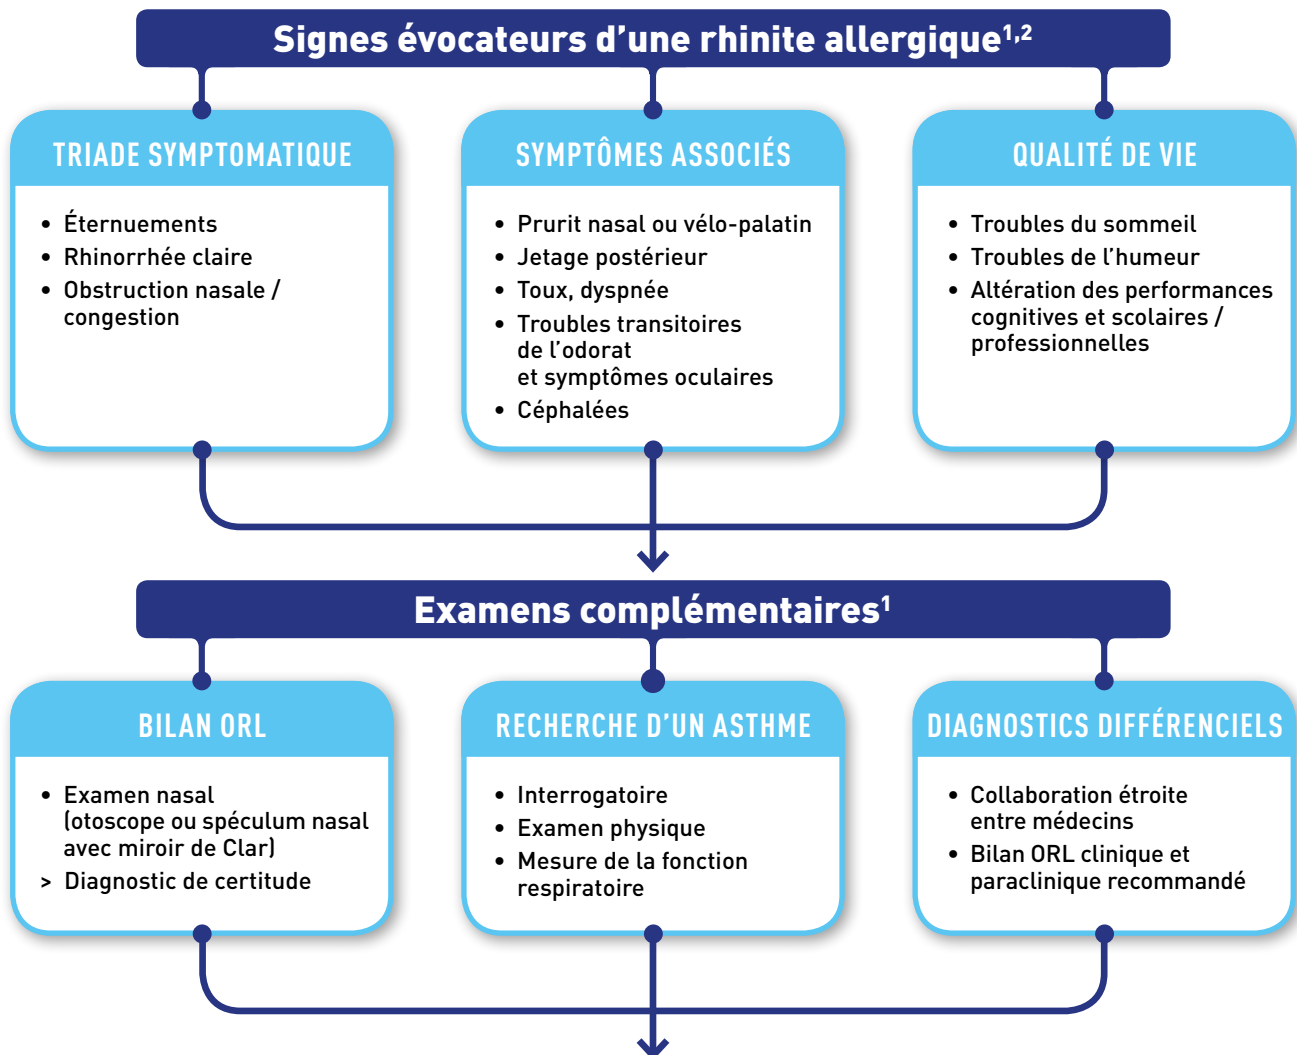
Signes évocateurs d’une rhinite allergique$^{1,2}$

TRIADE SYMPTOMATIQUE

• Éternuements
• Rhinorrhée claire
• Obstruction nasale / congestion

SYMPTÔMES ASSOCIÉS

• Prurit nasal ou vélo-palatin
• Jetage postérieur
• Toux, dyspnée
• Troubles transitoires de l’odorat et symptômes oculaires
• Céphalées

QUALITÉ DE VIE

• Troubles du sommeil
• Troubles de l’humeur
• Altération des performances cognitives et scolaires / professionnelles

Examens complémentaires$^{1}$

BILAN ORL

• Examen nasal (otoscope ou spéculum nasal avec miroir de Clar)
> Diagnostic de certitude

RECHERCHE D’UN ASTHME

• Interrogatoire
• Examen physique
• Mesure de la fonction respiratoire

DIAGNOSTICS DIFFÉRENCIELS

• Collaboration étroite entre médecins
• Bilan ORL clinique et paraclinique recommandé